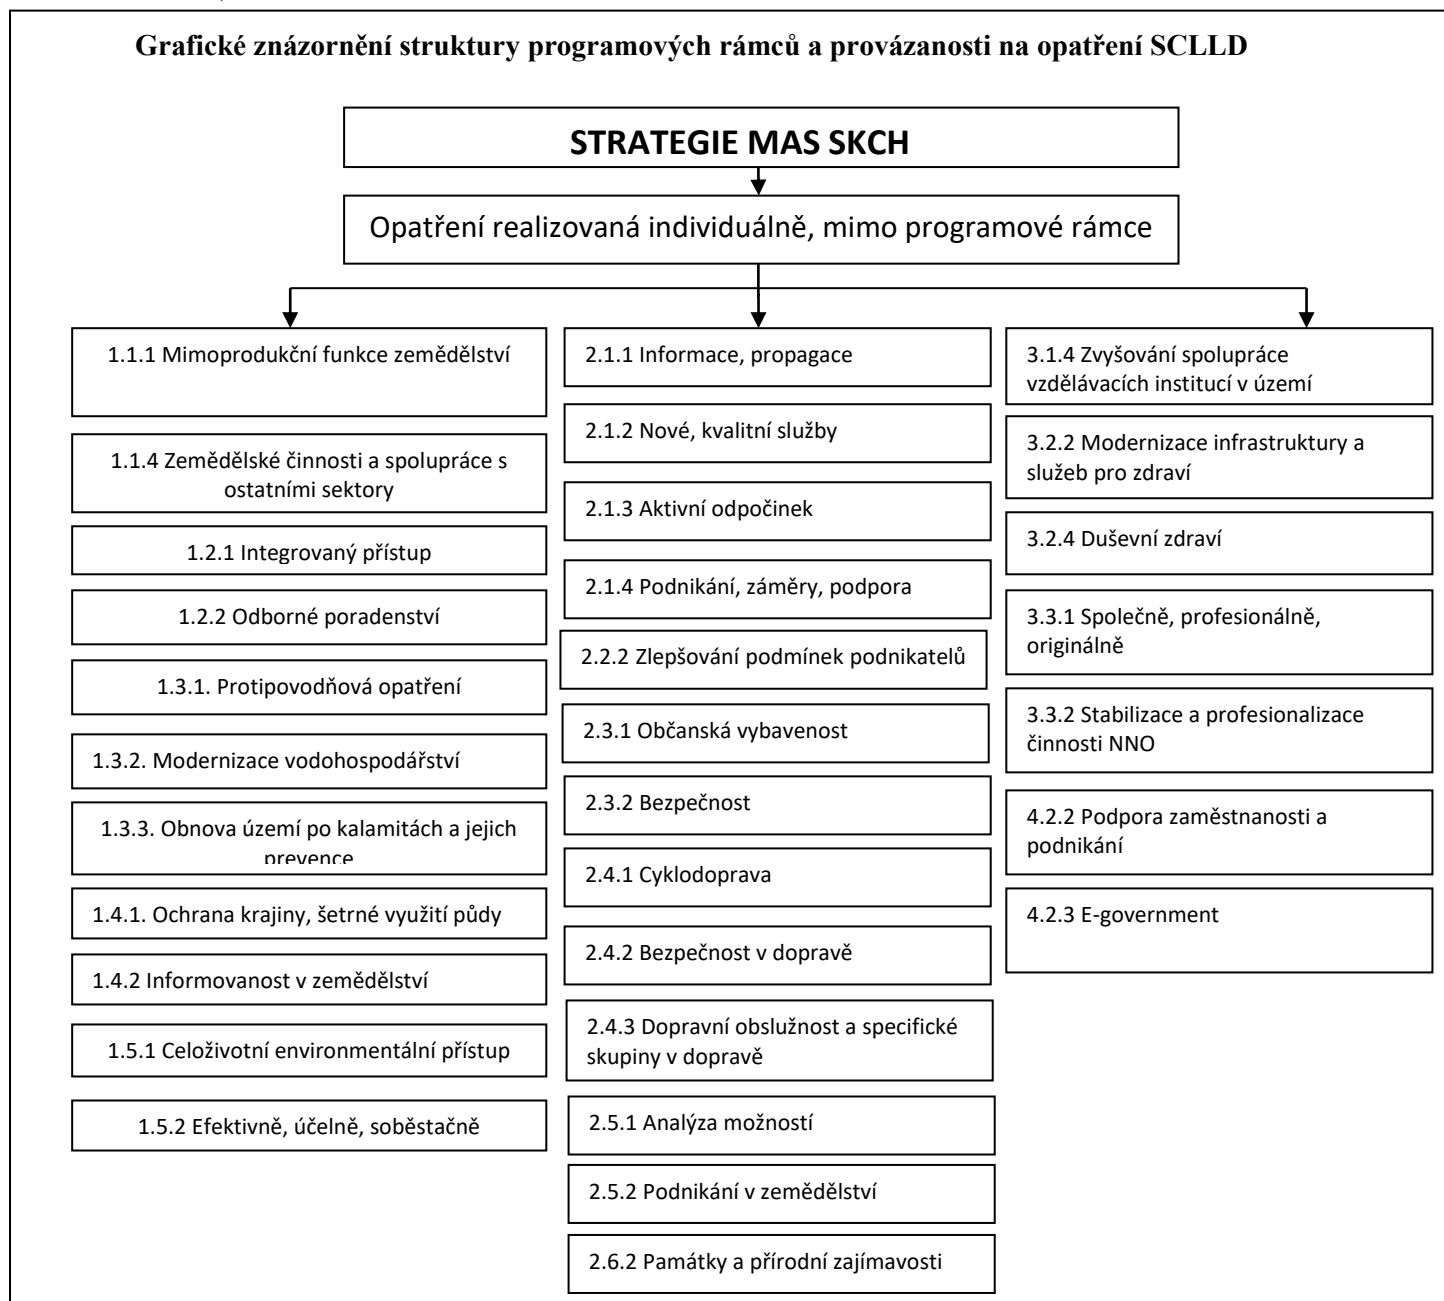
Grafické znázornění struktury programových rámců a provázanosti na opatření SCLLD

STRATEGIE MAS SKCH

Opatření realizovaná individuálně, mimo programové rámce

1.1.1 Mimoprodukční funkce zemědělství

1.1.4 Zemědělské činnosti a spolupráce s ostatními sektory

1.2.1 Integrovaný přístup

1.2.2 Odborné poradenství

1.3.1. Protipovodňová opatření

1.3.2. Modernizace vodohospodářství

1.3.3. Obnova území po kalamitách a jejich prevence

1.4.1. Ochrana krajiny, šetrné využití půdy

1.4.2 Informovanost v zemědělství

1.5.1 Celoživotní environmentální přístup

1.5.2 Efektivně, účelně, soběstačně

2.1.1 Informace, propagace

2.1.2 Nové, kvalitní služby

2.1.3 Aktivní odpočinek

2.1.4 Podnikání, záměry, podpora

2.2.2 Zlepšování podmínek podnikatelů

2.3.1 Občanská vybavenost

2.3.2 Bezpečnost

2.4.1 Cyklodoprava

2.4.2 Bezpečnost v dopravě

2.4.3 Dopravní obslužnost a specifické skupiny v dopravě

2.5.1 Analýza možností

2.5.2 Podnikání v zemědělství

2.6.2 Památky a přírodní zajímavosti

3.1.4 Zvyšování spolupráce vzdělávacích institucí v území

3.2.2 Modernizace infrastruktury a služeb pro zdraví

3.2.4 Duševní zdraví

3.3.1 Společně, profesionálně, originálně

3.3.2 Stabilizace a profesionalizace činnosti NNO

4.2.2 Podpora zaměstnanosti a podnikání

4.2.3 E-government